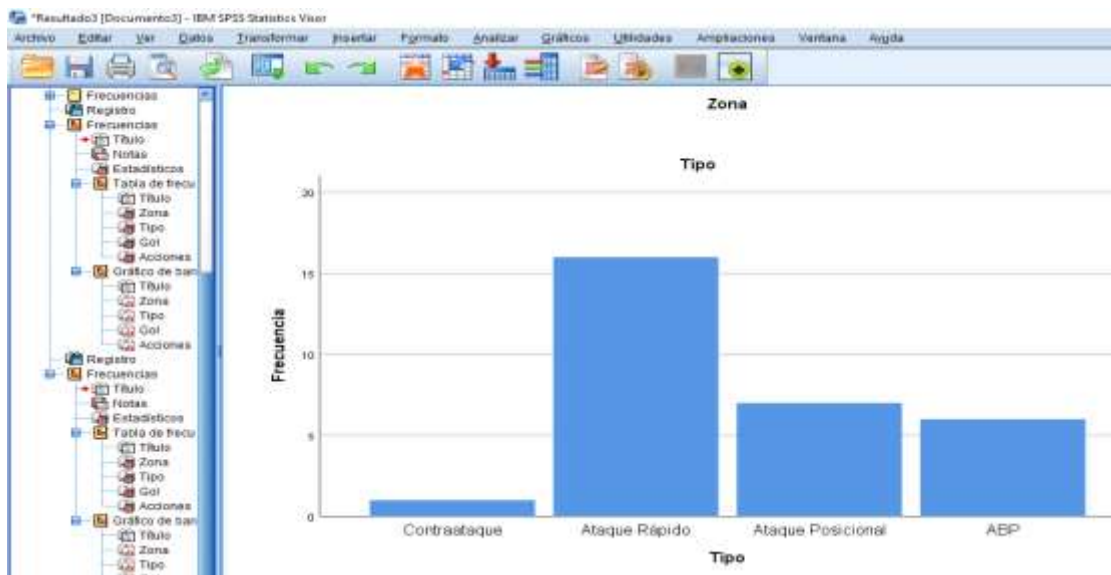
*Resultado3 [Documento3] - IBM SPSS Statistics Visor

Archivo Editar Ver Datos Transformar Insertar Formato Analizar Gráficos Utilidades Ampliaciones Ventana Ayuda

Frecuencias
Registro
Frecuencias
Título
Notas
Estadísticos
Tabla de frecu
Título
Zona
Tipo
Gol
Acciones
Gráfico de barr
Título
Zona
Tipo
Gol
Acciones
Registro
Frecuencias
Título
Notas
Estadísticos
Tabla de frecu
Título
Zona
Tipo
Gol
Acciones
Gráfico de barr
Título
Zona
Tipo

Zona

Tipo

Frecuencia

20
15
10
5
0

Contraataque
Ataque Rápido
Ataque Posicional
ABP

Tipo